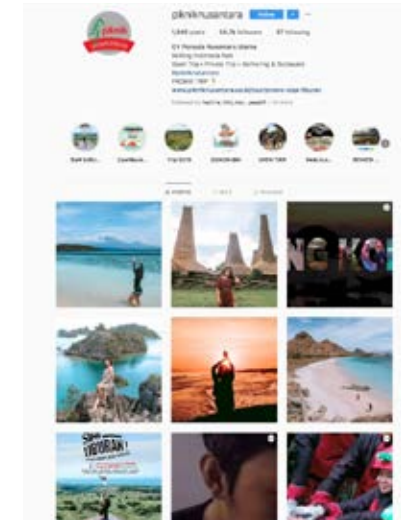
piknik
piknik nusantara

pikniknusantara Follow

1,049 posts 54.7k followers 87 following

CV Piknik Nusantara Utama
Melihat Indonesia Raya
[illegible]
PROMO TRIP
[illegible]

Open trip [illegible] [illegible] Trip 2019 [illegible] OPEN TRIP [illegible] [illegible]

POSTS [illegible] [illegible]

NG KO